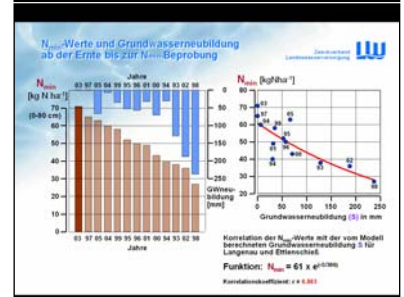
$N_{min}$-Werte und Grundwasserneubildung ab der Ernte bis zur $N_{min}$-Beprobung

Zweckverband Landeswasserversorgung

LW

Jahre

03 97 05 04 99 95 96 01 00 94 93 02 98

$N_{min}$ [kg N ha$^{-1}$] (0-90 cm)

| 0 | 50 | 100 | 150 | 200 | 250 |

-50 -100 -150 -200 -250

GWneubildung [mm]

03 97 05 04 99 95 96 01 00 94 93 02 98

Jahre

$N_{min}$ [kgNha$^{-1}$]

90 80 70 60 50 40 30 20

03 97 05 04 99 95 96 01 00 94 93 02 98

0 50 100 150 200 250

Grundwasserneubildung (S) in mm

Korrelation der $N_{min}$-Werte mit der vom Modell berechneten Grundwasserneubildung S für Langenau und Ettenschieß

Funktion: $N_{min} = 61 \times e^{(-S/306)}$

Korrelationskoeffizient: r = 0,863